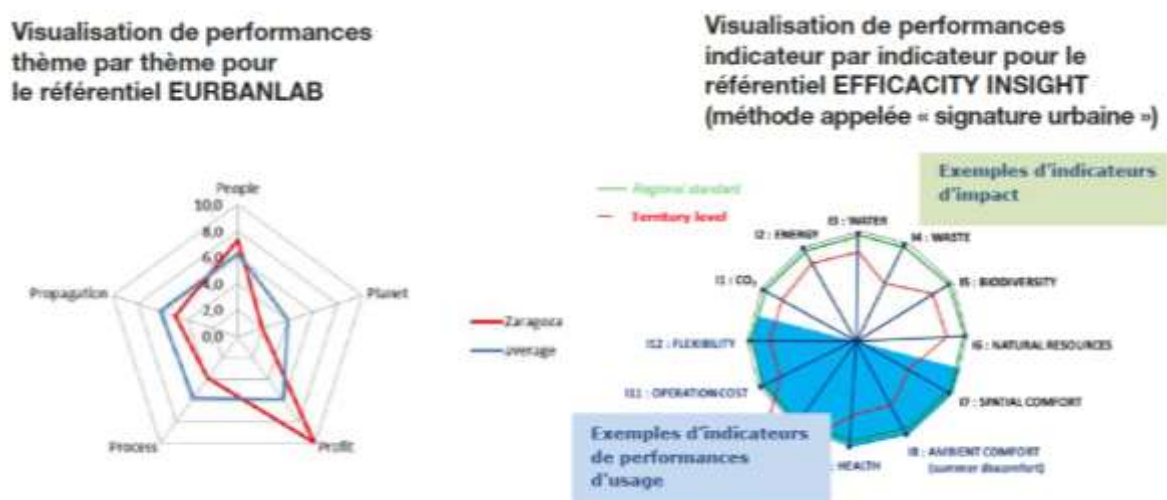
Visualisation de performances thème par thème pour le référentiel EURBANLAB

People
10,0
8,0
6,0
4,0
2,0
0,0
Planet
Profit
Process
Propagation

Zaragoza
average

Visualisation de performances indicateur par indicateur pour le référentiel EFFICACITY INSIGHT (méthode appelée « signature urbaine »)

Regional standard
Territory level

Exemples d'indicateurs d'impact

I3 : WATER
I2 : ENERGY
I4 : WASTE
I1 : $CO_2$
I5 : BIODIVERSITY
I12 : FLEXIBILITY
I6 : NATURAL RESOURCES
I11 : OPERATION COST
I7 : SPATIAL COMFORT
I8 : AMBIENT COMFORT (summer discomfort)
: HEALTH

Exemples d'indicateurs de performances d'usage